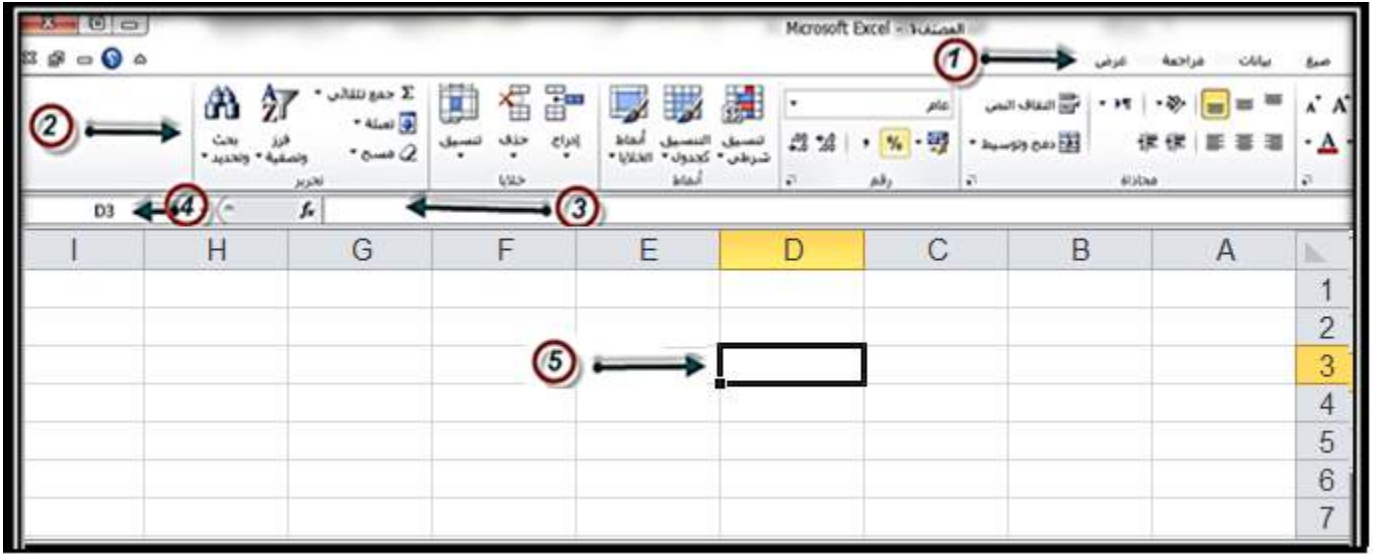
Microsoft Excel - المصنف1

1 عرض مراجعة بيانات صيغ

2

جمع تلقائي Σ
تعبئة
مسح
فرز وتصفية
بحث وتحديد
تحرير

تنسيق حذف إدراج
خلايا

أنماط الخلايا
التنسيق كجدول
تنسيق شرطي
أنماط

عام
%
رقم

التفاف النص
دمج وتوسيط
محاذاة

D3 4 $f_x$ 3

| | I | H | G | F | E | D | C | B | A |
|---|---|---|---|---|---|---|---|---|---|
| 1 | | | | | | | | | |
| 2 | | | | | | | | | |
| 3 | | | | | | | | | |
| 4 | | | | | | | | | |
| 5 | | | | | | | | | |
| 6 | | | | | | | | | |
| 7 | | | | | | | | | |

5